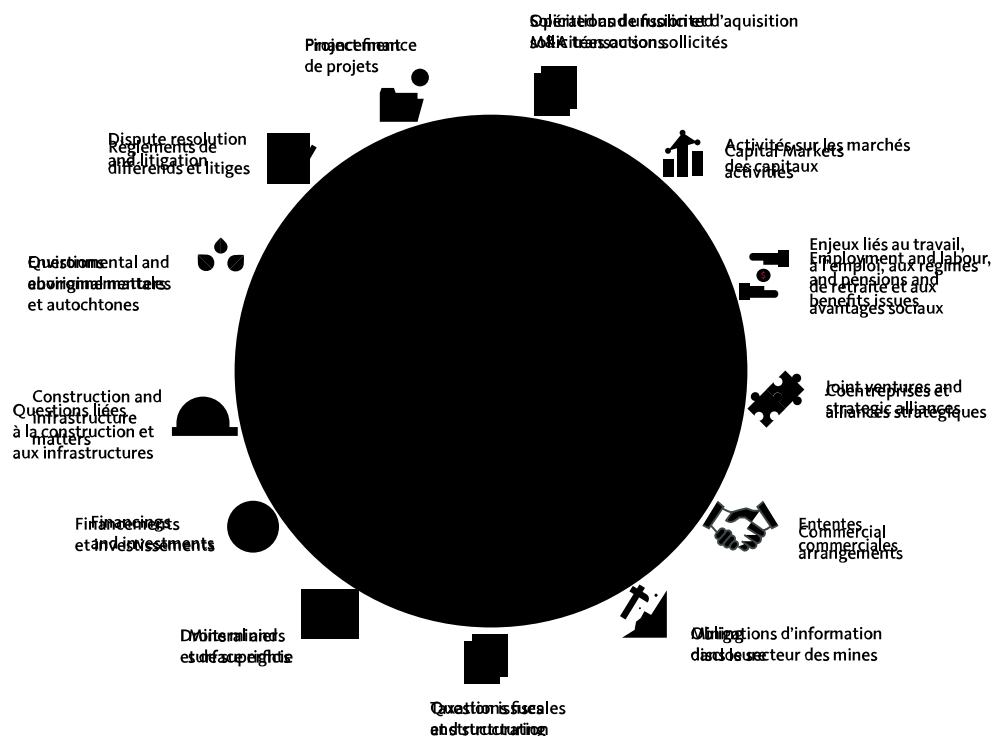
Opérations de fusion et d'aquisition et de transactions sollicités
M&A transactions

Capital Markets activities
Activités sur les marchés des capitaux

Employment and labour, and pensions and benefits issues
Enjeux liés au travail, à l'emploi, aux régimes de retraite et aux avantages sociaux

Joint ventures and strategic alliances
Coentreprises et alliances stratégiques

Commercial arrangements
Ententes commerciales

Mining
Obligations d'information dans le secteur des mines

Tax and structuring
Questions fiscales et structuration

Mineral and surface rights
Droits miniers et de superficie

Financings and investments
Financements et investissements

Construction and infrastructure matters
Questions liées à la construction et aux infrastructures

Environmental and aboriginal matters
Questions environnementales et autochtones

Dispute resolution and litigation
Règlements de différends et litiges

Project finance
Financement de projets